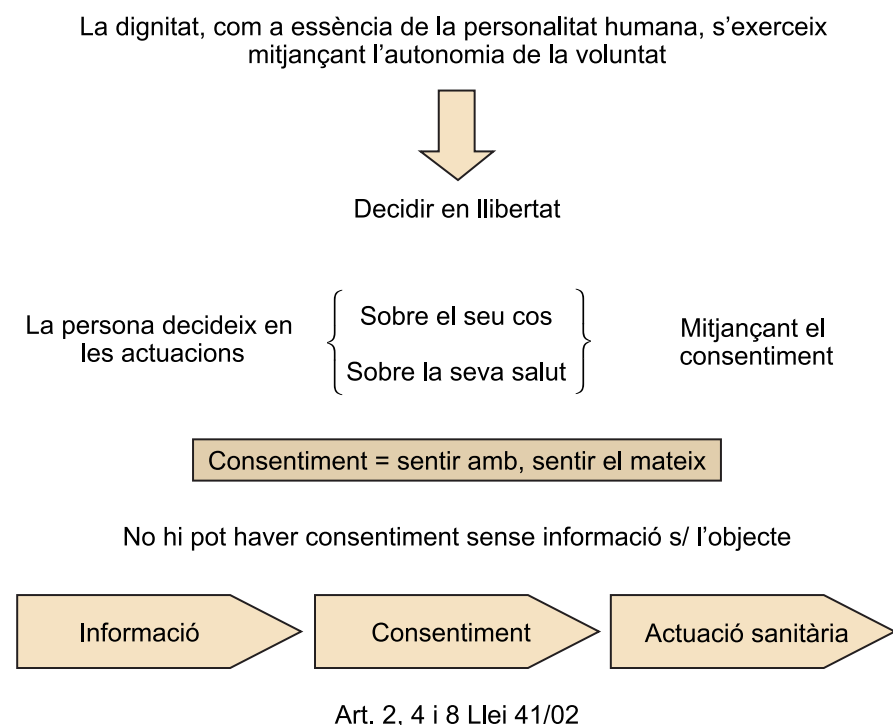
La dignitat, com a essència de la personalitat humana, s'exerceix mitjançant l'autonomia de la voluntat

Decidir en llibertat

La persona decideix en les actuacions

Sobre el seu cos

Sobre la seva salut

Mitjançant el consentiment

Consentiment = sentir amb, sentir el mateix

No hi pot haver consentiment sense informació s/ l'objecte

Informació

Consentiment

Actuació sanitària

Art. 2, 4 i 8 Llei 41/02